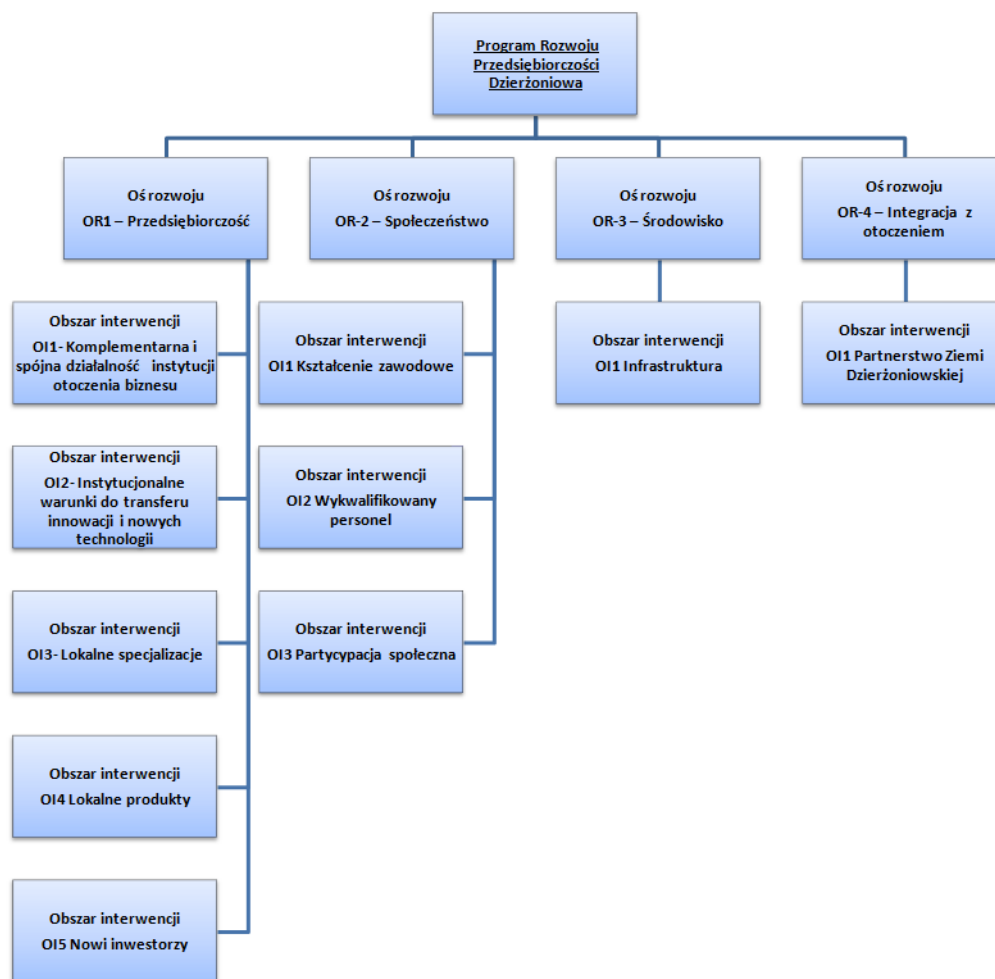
Program Rozwoju Przedsiębiorczości Dzierżoniowa

Oś rozwoju
OR1 – Przedsiębiorczość

Obszar interwencji
OI1- Komplementarna i spójna działalność instytucji otoczenia biznesu

Obszar interwencji
OI2- Instytucjonalne warunki do transferu innowacji i nowych technologii

Obszar interwencji
OI3- Lokalne specjalizacje

Obszar interwencji
OI4 Lokalne produkty

Obszar interwencji
OI5 Nowi inwestorzy

Oś rozwoju
OR-2 – Społeczeństwo

Obszar interwencji
OI1 Kształcenie zawodowe

Obszar interwencji
OI2 Wykwalifikowany personel

Obszar interwencji
OI3 Partycypacja społeczna

Oś rozwoju
OR-3 – Środowisko

Obszar interwencji
OI1 Infrastruktura

Oś rozwoju
OR-4 – Integracja z otoczeniem

Obszar interwencji
OI1 Partnerstwo Ziemi Dzierżoniowskiej